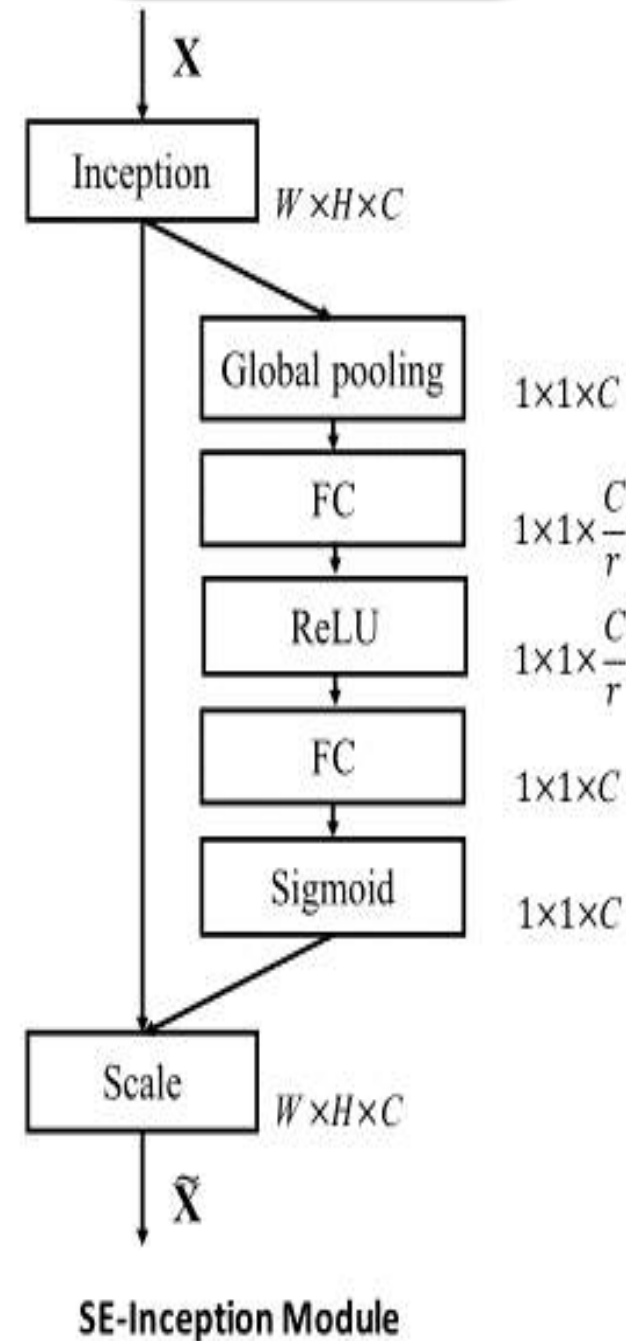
$\mathbf{X}$

Inception

$W \times H \times C$

Global pooling

$1 \times 1 \times C$

FC

$1 \times 1 \times \frac{C}{r}$

ReLU

$1 \times 1 \times \frac{C}{r}$

FC

$1 \times 1 \times C$

Sigmoid

$1 \times 1 \times C$

Scale

$W \times H \times C$

$\tilde{\mathbf{X}}$

SE-Inception Module